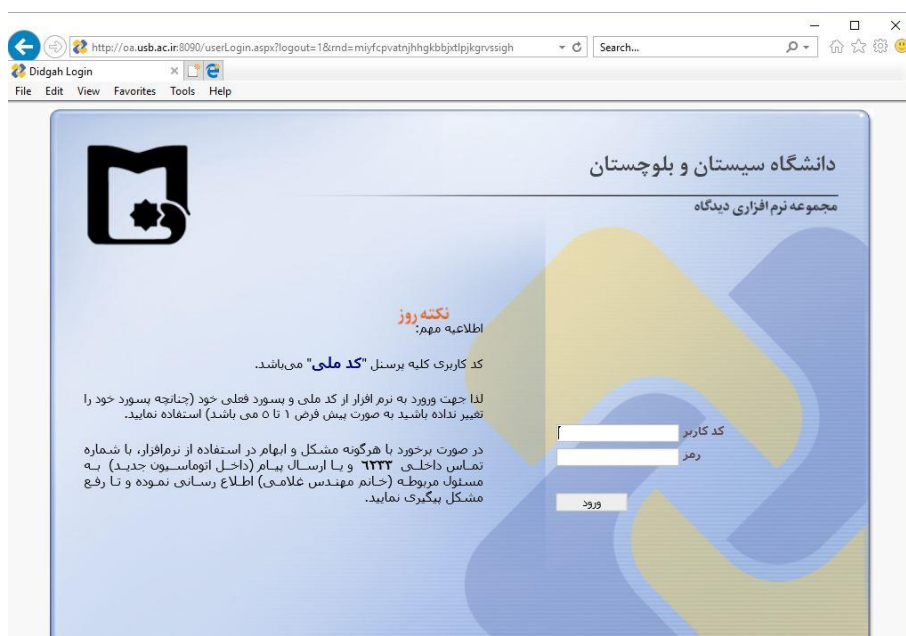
http://oa.usb.ac.ir:8090/userLogin.aspx?logout=1&rnd=miyfcpvatnjhhgkbbjxtlpjkgrvssigh
Search...
Didgah Login
File Edit View Favorites Tools Help

دانشگاه سیستان و بلوچستان
مجموعه نرم افزاری دیدگاه

نکته روز
اطلاعیه مهم:

کد کاربری کلیه پرسنل "کد ملی" می‌باشد.

لذا جهت ورود به نرم افزار از کد ملی و پسورد فعلی خود (چنانچه پسورد خود را تغییر نداده باشید به صورت پیش فرض ۱ تا ۵ می باشد) استفاده نمایید.

در صورت برخورد با هرگونه مشکل و ابهام در استفاده از نرم‌افزار، با شماره تماس داخلی ۲۲۲۲ و یا ارسال پیام (داخل اتوماسیون جدید) به مسئول مربوطه (خانم مهندس غلامی) اطلاع رسانی نموده و تا رفع مشکل پیگیری نمایید.

کد کاربر
رمز
ورود